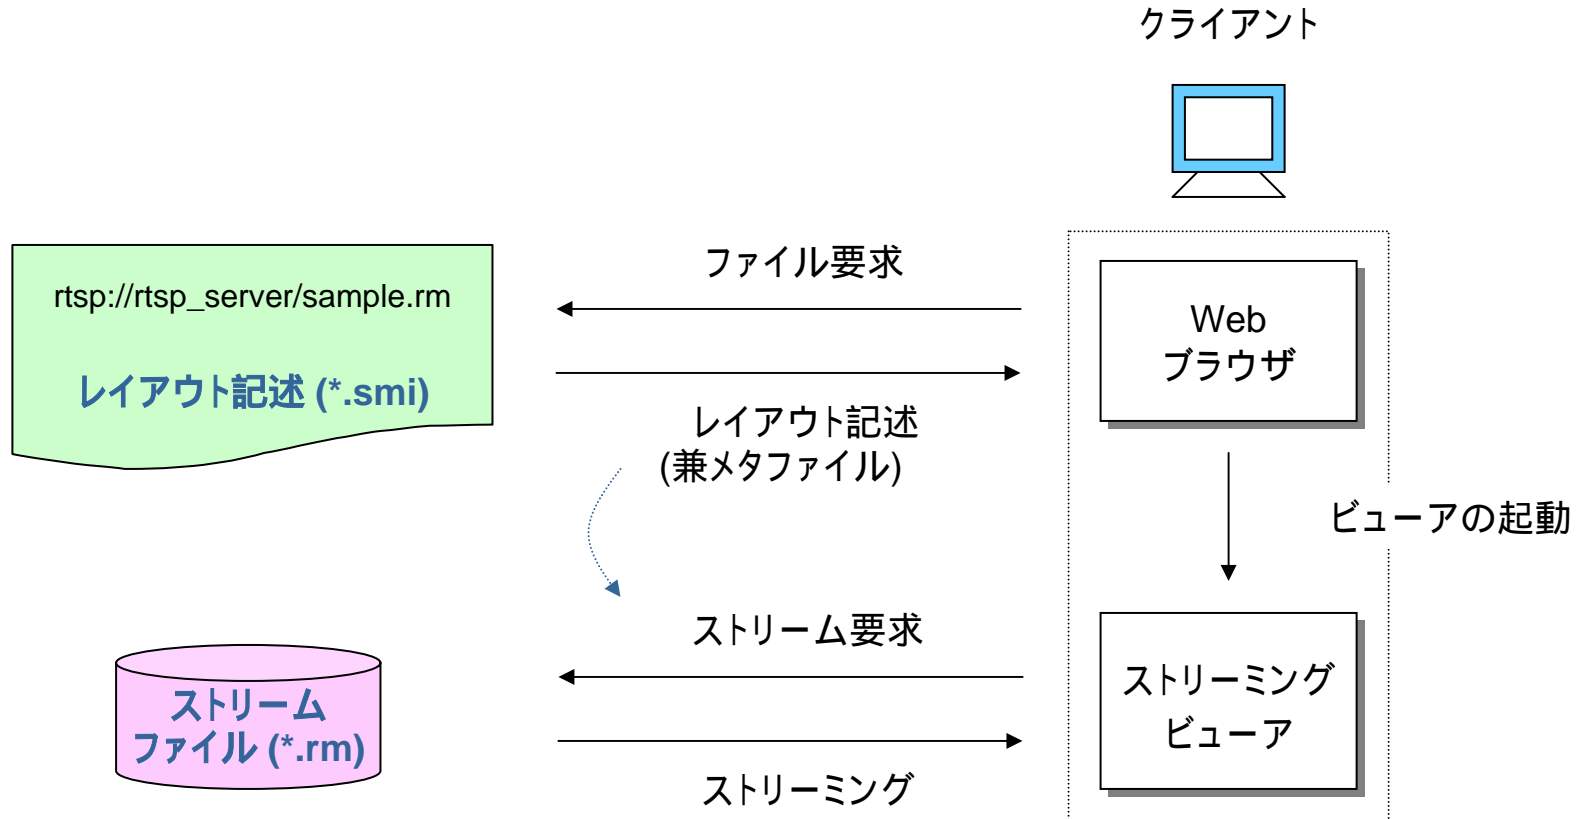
クライアント

rtsp://rtsp_server/sample.rm

レイアウト記述 (*.smi)

ファイル要求

レイアウト記述
(兼メタファイル)

Web
ブラウザ

ビューアの起動

ストリーム要求

ストリーム
ファイル (*.rm)

ストリーミング

ストリーミング
ビューア